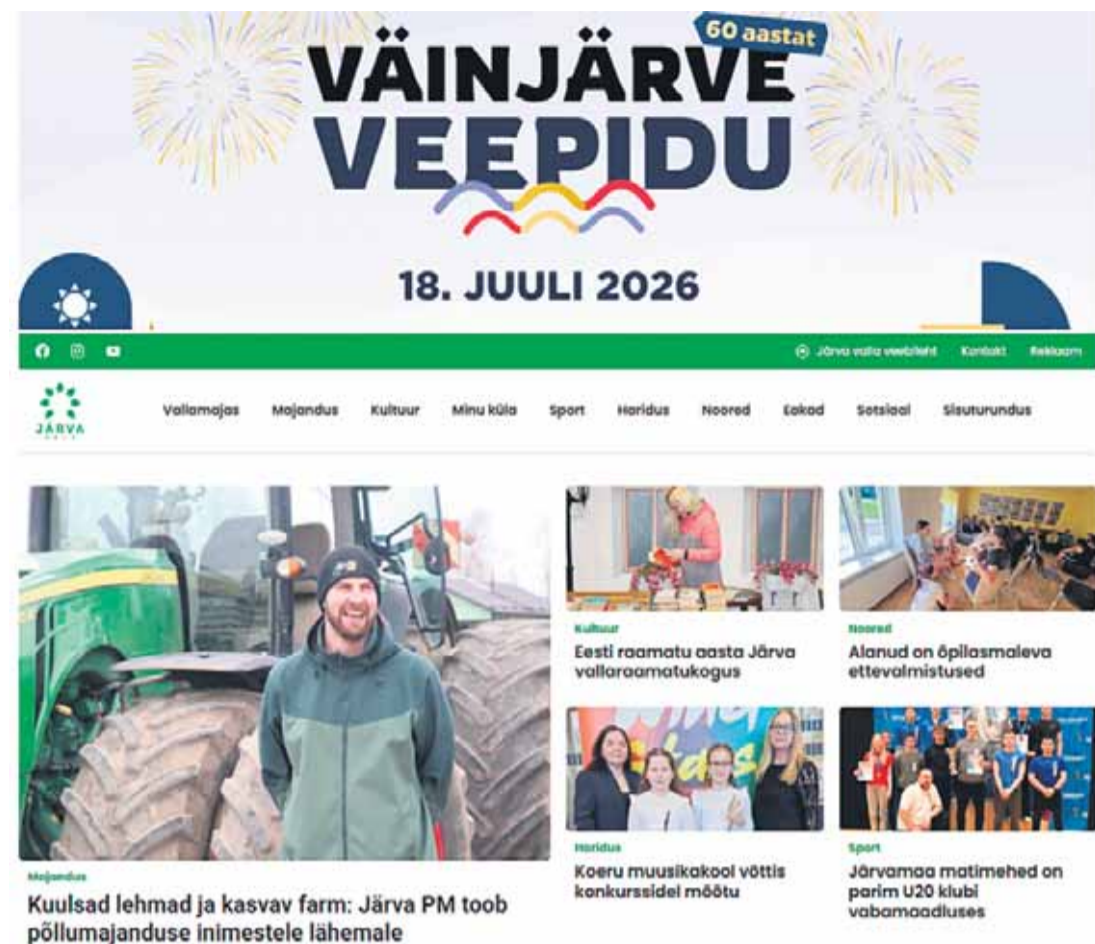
60 aastat
VÄINJÄRVE VEEPIDU
18. JUULI 2026

Järva valla veebileht Kontakt Reklaam

JÄRVA

Vallamajas Majandus Kultuur Minu küla Sport Haridus Noored Eakad Sotsiaal Sisuturundus

Majandus
Kuulsad lehmad ja kasvav farm: Järva PM toob põllumajanduse inimestele lähemale

Kultuur
Eesti raamatu aasta Järva valla raamatukogus

Noored
Alanud on õpilasmaleva ettevalmistused

Haridus
Koeru muusikakool võttis konkurssidel mõõtu

Sport
Järvamaa matimehed on parim U20 klubi vabamaadluses